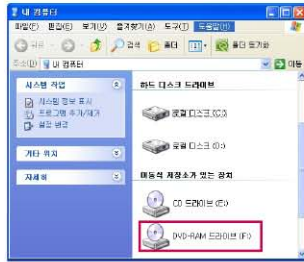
내 컴퓨터

파일(F) 편집(E) 보기(V) 즐겨찾기(A) 도구(T) 도움말(H)

뒤로 검색 폴더 폴더 동기화

주소(D) 내 컴퓨터 이동

시스템 작업

시스템 정보 보기
프로그램 추가/제거
설정 변경

기타 위치

자세히

하드 디스크 드라이브

로컬 디스크 (C:)

로컬 디스크 (D:)

이동식 저장소가 있는 장치

CD 드라이브 (E:)

DVD-RAM 드라이브 (F:)